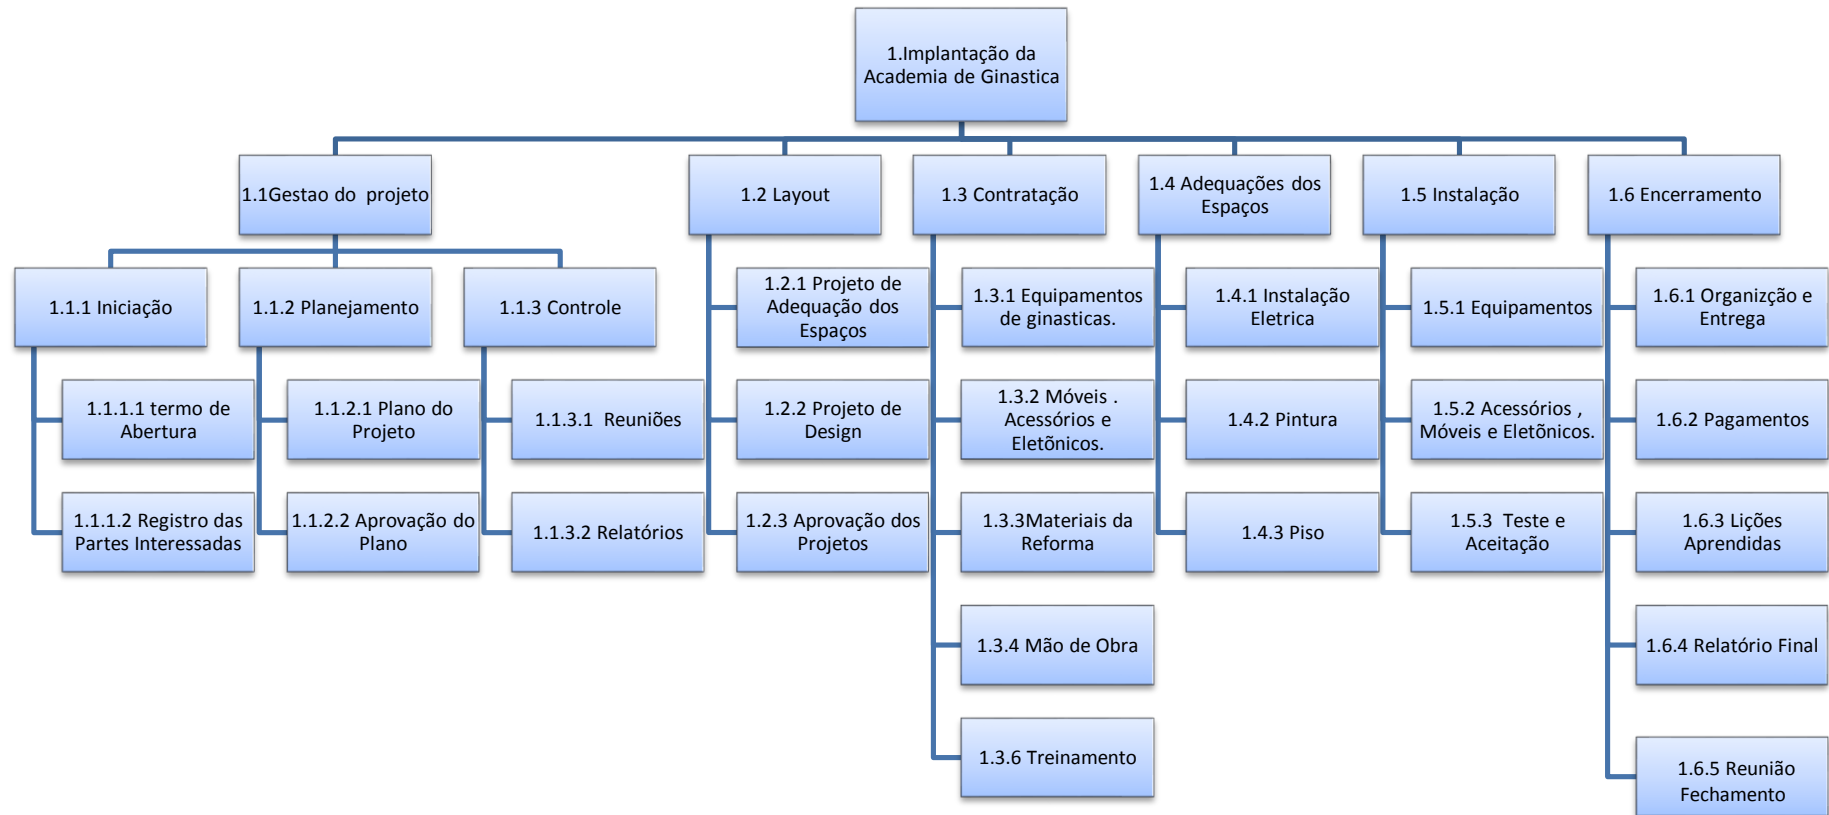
1.Implantação da Academia de Ginastica

1.1Gestao do projeto

1.1.1 Iniciação

1.1.1.1 termo de Abertura

1.1.1.2 Registro das Partes Interessadas

1.1.2 Planejamento

1.1.2.1 Plano do Projeto

1.1.2.2 Aprovação do Plano

1.1.3 Controle

1.1.3.1 Reuniões

1.1.3.2 Relatórios

1.2 Layout

1.2.1 Projeto de Adequação dos Espaços

1.2.2 Projeto de Design

1.2.3 Aprovação dos Projetos

1.3 Contratação

1.3.1 Equipamentos de ginasticas.

1.3.2 Móveis . Acessórios e Eletônicos.

1.3.3Materiais da Reforma

1.3.4 Mão de Obra

1.3.6 Treinamento

1.4 Adequações dos Espaços

1.4.1 Instalação Eletrica

1.4.2 Pintura

1.4.3 Piso

1.5 Instalação

1.5.1 Equipamentos

1.5.2 Acessórios , Móveis e Eletônicos.

1.5.3 Teste e Aceitação

1.6 Encerramento

1.6.1 Organizção e Entrega

1.6.2 Pagamentos

1.6.3 Lições Aprendidas

1.6.4 Relatório Final

1.6.5 Reunião Fechamento